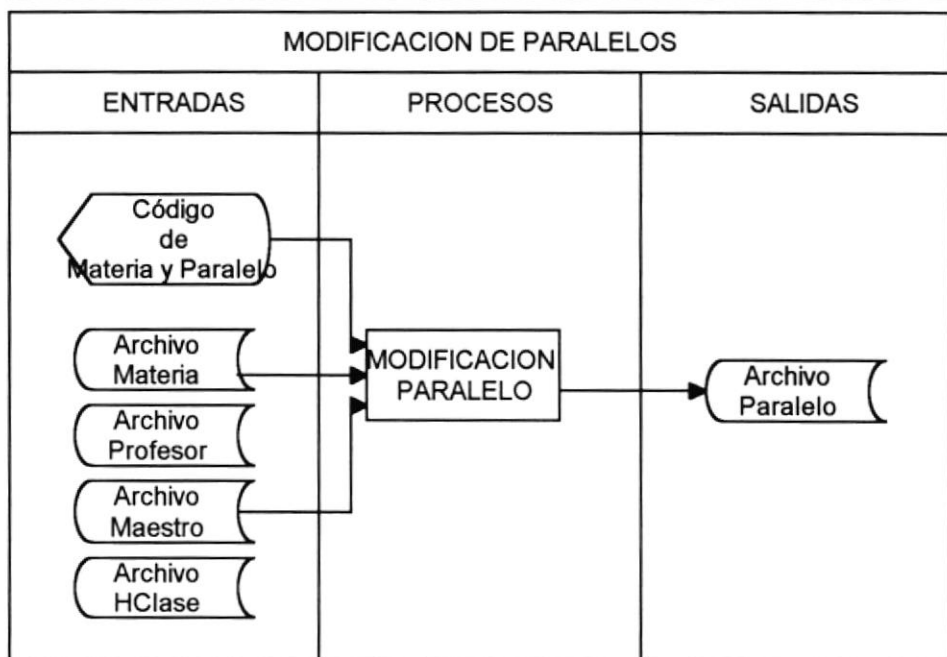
MODIFICACION DE PARALELOS

| ENTRADAS | PROCESOS | SALIDAS |
|---|---|---|

Código de Materia y Paralelo

Archivo Materia

Archivo Profesor

Archivo Maestro

Archivo HClase

MODIFICACION PARALELO

Archivo Paralelo